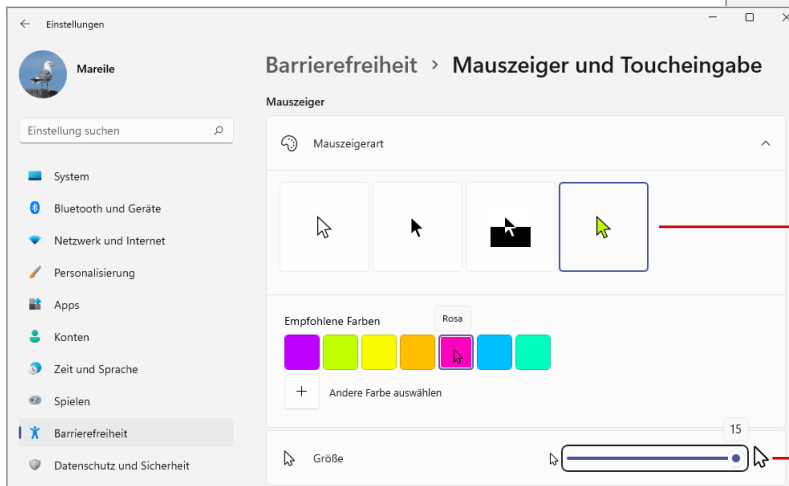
Einstellungen

Mareile

Einstellung suchen

System
Bluetooth und Geräte
Netzwerk und Internet
Personalisierung
Apps
Konten
Zeit und Sprache
Spielen
Barrierefreiheit
Datenschutz und Sicherheit

Barrierefreiheit › Mauszeiger und Toucheingabe

Mauszeiger

Mauszeigerart

Empfohlene Farben

Rosa

Andere Farbe auswählen

Größe

15